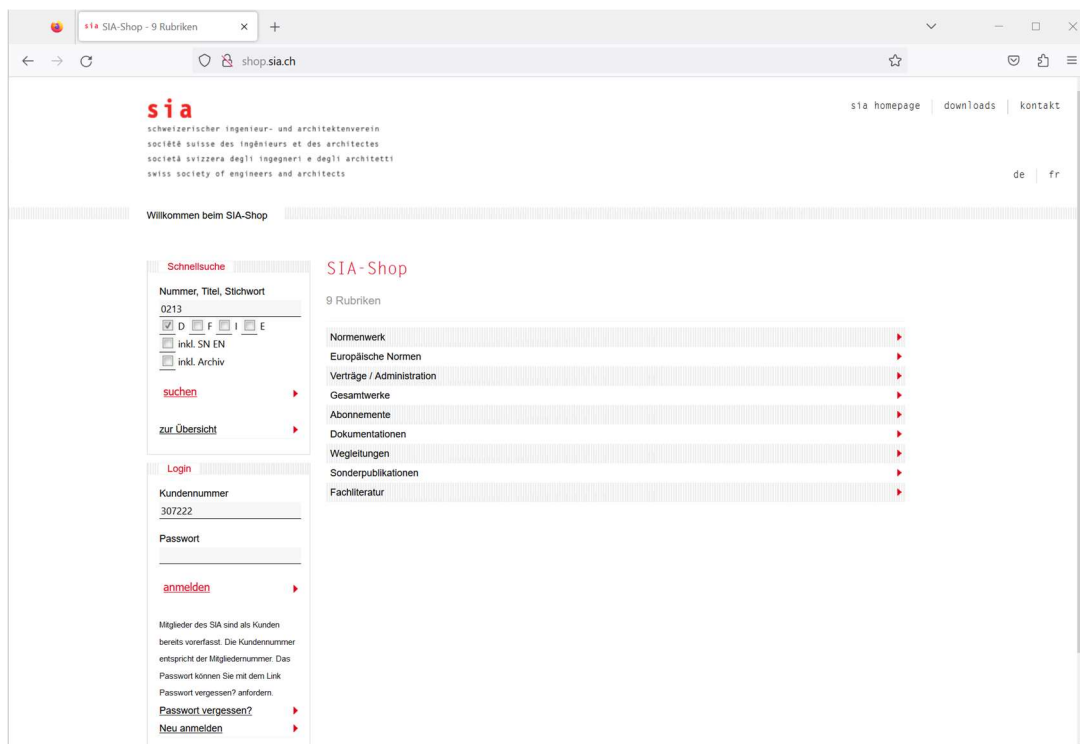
sia SIA-Shop - 9 Rubriken

shop.sia.ch

sia
schweizerischer ingenieur- und architektenverein
société suisse des ingénieurs et des architectes
società svizzera degli ingegneri e degli architetti
swiss society of engineers and architects

sia homepage | downloads | kontakt

de | fr

Willkommen beim SIA-Shop

Schnellsuche

Nummer, Titel, Stichwort

0213

D F I E

inkl. SN EN

inkl. Archiv

suchen

zur Übersicht

Login

Kundennummer

307222

Passwort

anmelden

Mitglieder des SIA sind als Kunden bereits vorerfasst. Die Kundennummer entspricht der Mitgliedernummer. Das Passwort können Sie mit dem Link Passwort vergessen? anfordern.

Passwort vergessen?

Neu anmelden

SIA-Shop

9 Rubriken

Normenwerk

Europäische Normen

Verträge / Administration

Gesamtwerke

Abonnemente

Dokumentationen

Wegleitungen

Sonderpublikationen

Fachliteratur